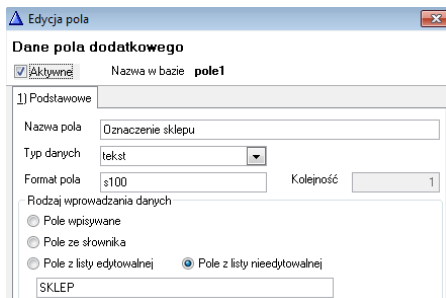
Edycja pola

Dane pola dodatkowego

Aktywne Nazwa w bazie pole1

1) Podstawowe

Nazwa pola Oznaczenie sklepu

Typ danych tekst

Format pola s100 Kolejność 1

Rodzaj wprowadzania danych

Pole wpisywane

Pole ze słownika

Pole z listy edytowalnej Pole z listy nieedytowalnej

SKLEP